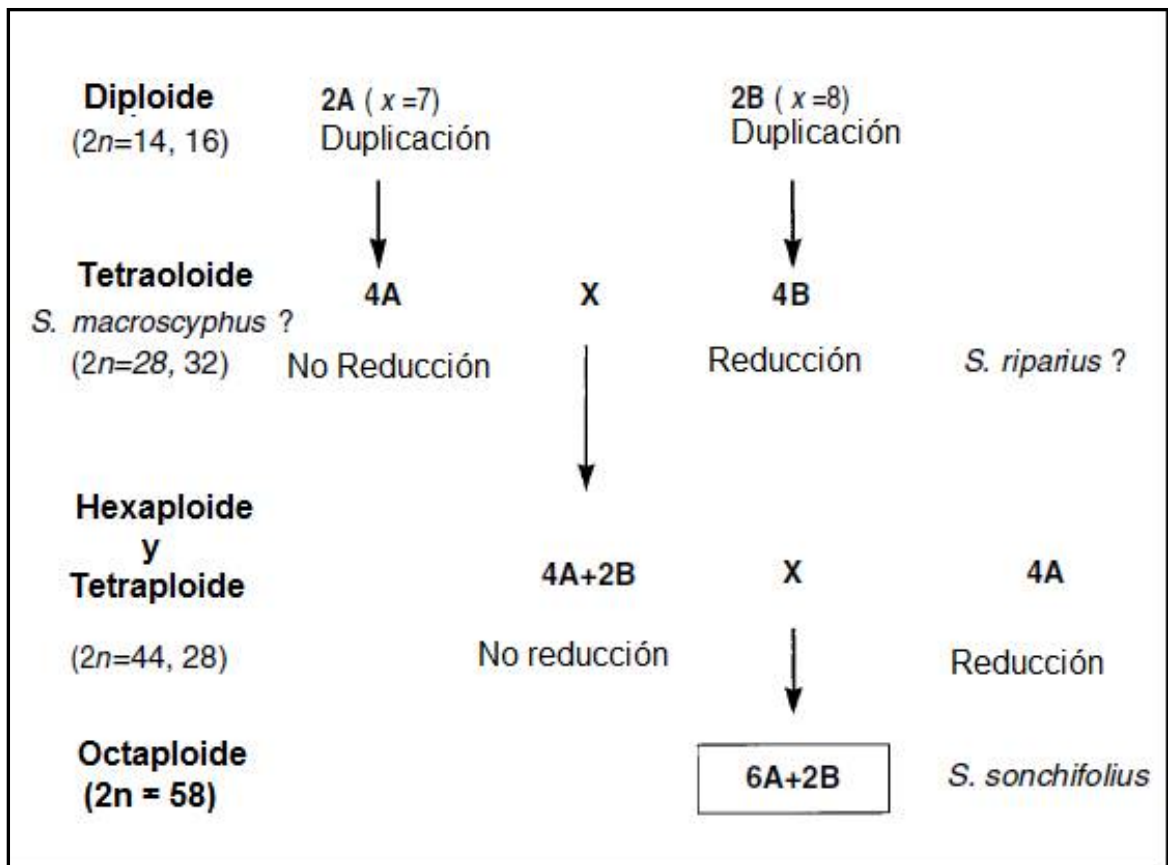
Diploide
(2$n$=14, 16)

2A ( $x$ =7)
Duplicación

2B ( $x$ =8)
Duplicación

Tetraoloide
S. macroscyphus ?
(2$n$=28, 32)

4A

X

4B

No Reducción

Reducción

S. riparius ?

Hexaploide
y
Tetraploide

4A+2B

X

4A

(2$n$=44, 28)

No reducción

Reducción

Octaploide
(2n = 58)

6A+2B

S. sonchifolius